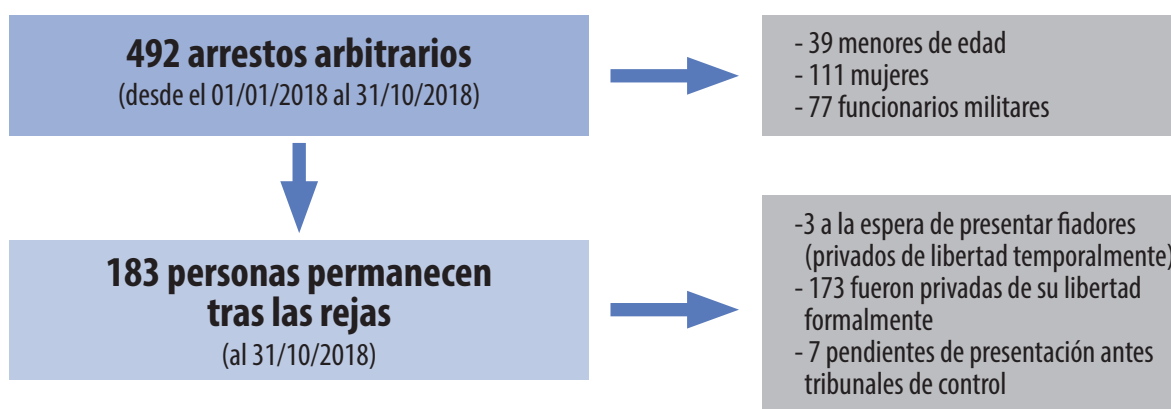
492 arrestos arbitrarios
(desde el 01/01/2018 al 31/10/2018)

- 39 menores de edad
- 111 mujeres
- 77 funcionarios militares

183 personas permanecen tras las rejas
(al 31/10/2018)

-3 a la espera de presentar fiadores (privados de libertad temporalmente)
- 173 fueron privadas de su libertad formalmente
- 7 pendientes de presentación antes tribunales de control